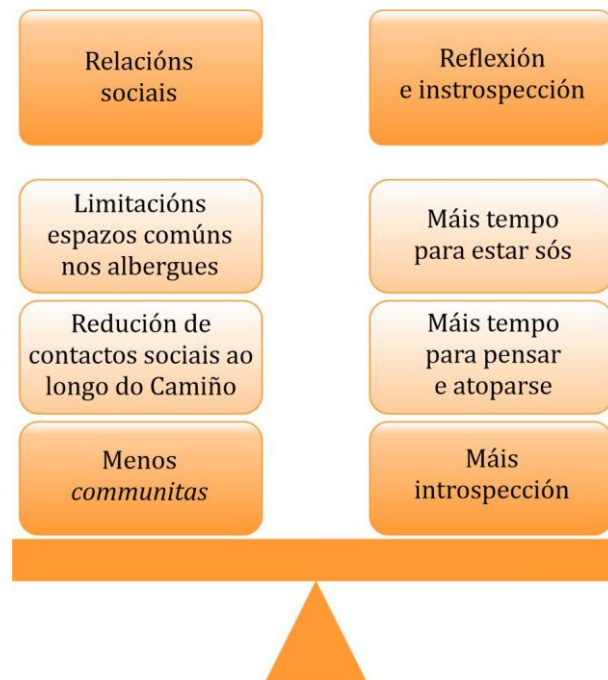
Relacións sociais

Limitacións espazos comúns nos albergues

Redución de contactos sociais ao longo do Camiño

Menos *communitas*

Reflexión e instrospección

Máis tempo para estar sós

Máis tempo para pensar e atoparse

Máis introspección